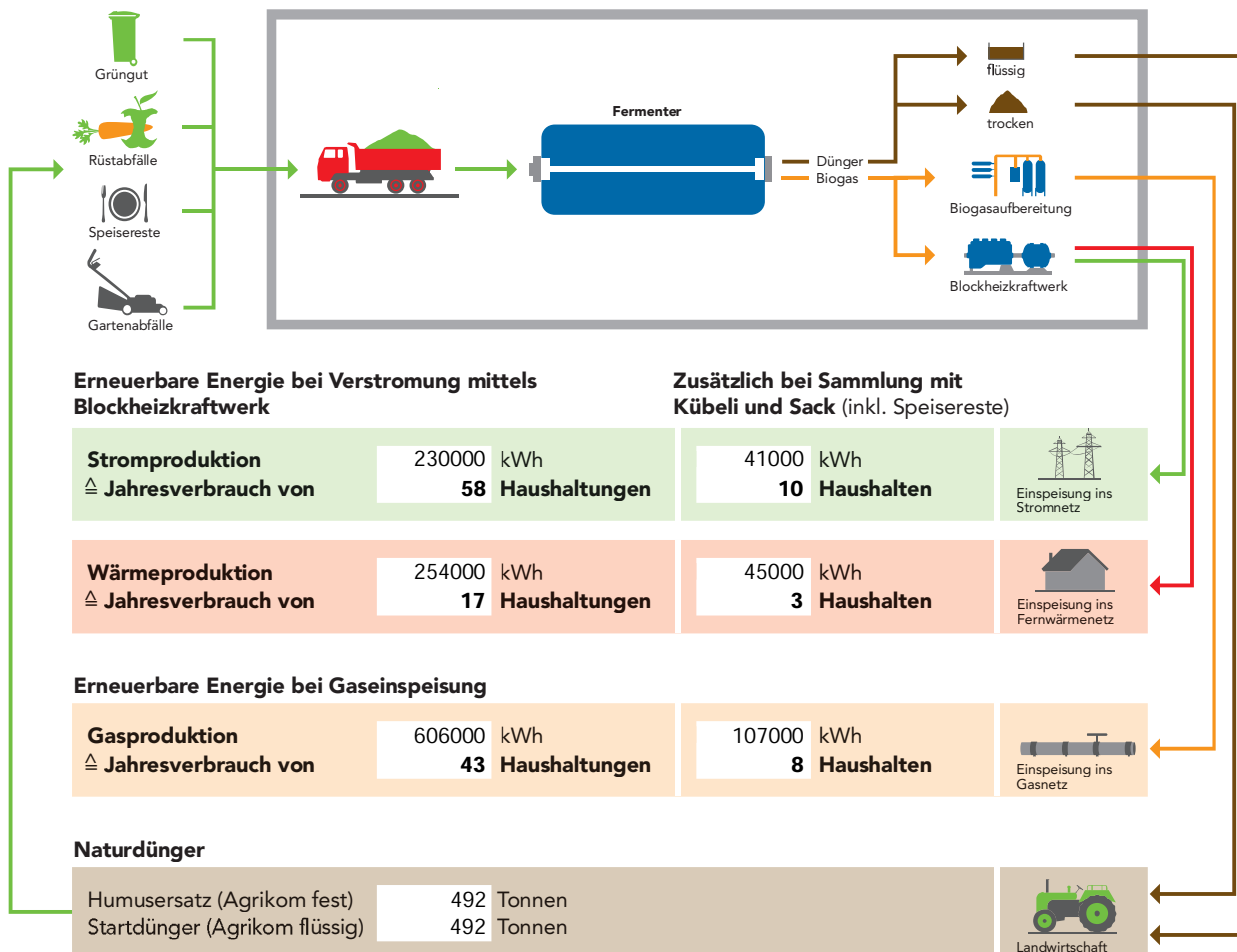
Grüngut

Rüstabfälle

Speisereste

Gartenabfälle

Fermenter

Dünger
Biogas

flüssig

trocken

Biogasaufbereitung

Blockheizkraftwerk

Erneuerbare Energie bei Verstromung mittels Blockheizkraftwerk

Zusätzlich bei Sammlung mit Kübeli und Sack (inkl. Speisereste)

| | | | | |
|---|---|---|---|---|
| Stromproduktion ≙ Jahresverbrauch von | 230000 kWh 58 Haushaltungen | 41000 kWh 10 Haushalten | Einspeisung ins Stromnetz |
| Wärmeproduktion ≙ Jahresverbrauch von | 254000 kWh 17 Haushaltungen | 45000 kWh 3 Haushalten | Einspeisung ins Fernwärmenetz |

Erneuerbare Energie bei Gaseinspeisung

| | | | |
|---|---|---|---|
| Gasproduktion ≙ Jahresverbrauch von | 606000 kWh 43 Haushaltungen | 107000 kWh 8 Haushalten | Einspeisung ins Gasnetz |

Naturdünger

Humusersatz (Agrikom fest) 492 Tonnen
Startdünger (Agrikom flüssig) 492 Tonnen

Landwirtschaft